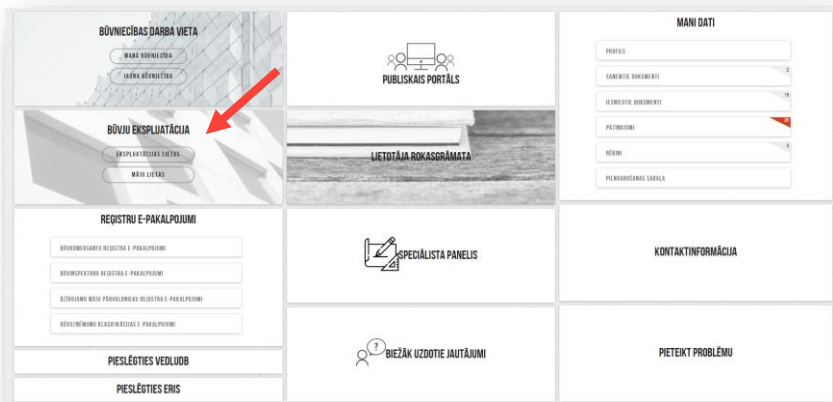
BŪVNIECĪBAS DARBA VIETA

MANA BŪVNIECĪBA

JAUNA BŪVNIECĪBA

BŪVJU EKSPLUATĀCIJA

EKSPLUATĀCIJAS LIETAS

MĀJU LIETAS

PUBLISKAIS PORTĀLS

LIETOTĀJA ROKASGRĀMATA

MANI DATI

PROFILS

SAŅEMTIE DOKUMENTI 2

IESNIEGTIE DOKUMENTI 15

PAZIŅOJUMI 30

RĒĶINI 0

PILNVAROŠANAS SADAĻA

REĢISTRU E-PAKALPOJUMI

BŪVKOMERSANTU REĢISTRA E-PAKALPOJUMI

BŪVINSPEKTORU REĢISTRA E-PAKALPOJUMI

DZĪVOJAMO MĀJU PĀRVALDNIEKU REĢISTRA E-PAKALPOJUMI

BŪVIZSTRĀDĀJUMU KLASIFIKĀCIJAS E-PAKALPOJUMI

SPECIĀLISTA PANELIS

KONTAKTINFORMĀCIJA

PIESLĒGTIES VEDLUDB

PIESLĒGTIES ERIS

BIEŽĀK UZDOTIE JAUTĀJUMI

PIETEIKT PROBLĒMU